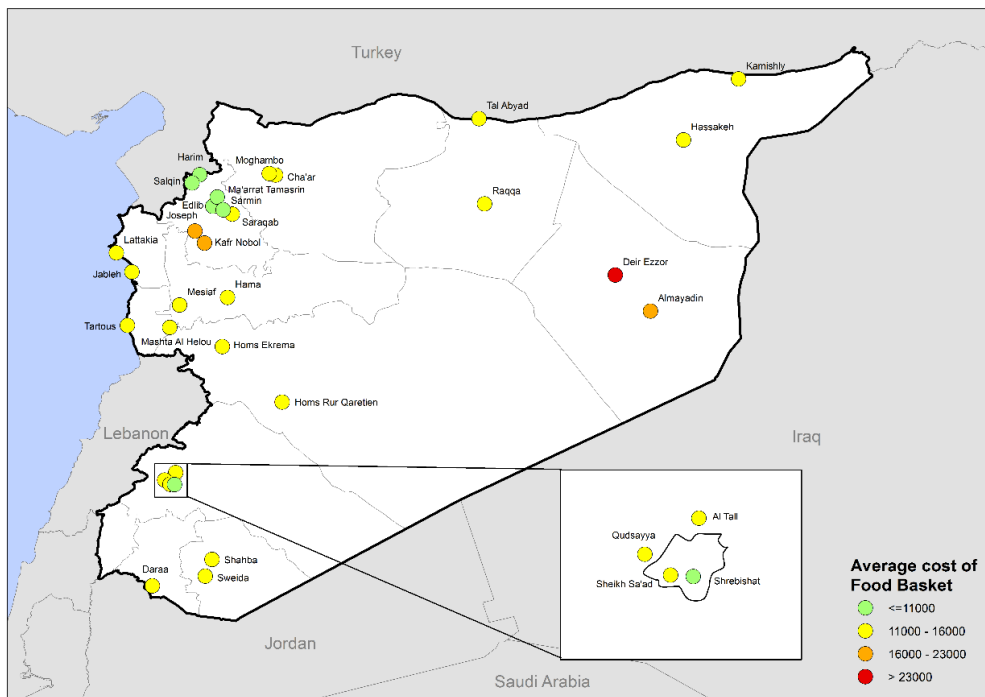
Turkey

Kamishly

Tal Abyad

Hassakeh

Harim

Moghambo

Salqin

Cha'ar

Ma'arrat Tamasrin

Edlib

Sarmin

Raqqa

Joseph

Saraqab

Kafr Nobol

Lattakia

Deir Ezzor

Jableh

Hama

Mesiaf

Almayadin

Tartous

Mashta Al Helou

Homs Ekrema

Homs Rur Qaretien

Lebanon

Iraq

Al Tall

Qudsayya

Sheikh Sa'ad

Shrebishat

Shahba

Daraa

Sweida

Average cost of Food Basket

<=11000

11000 - 16000

16000 - 23000

> 23000

Jordan

Saudi Arabia